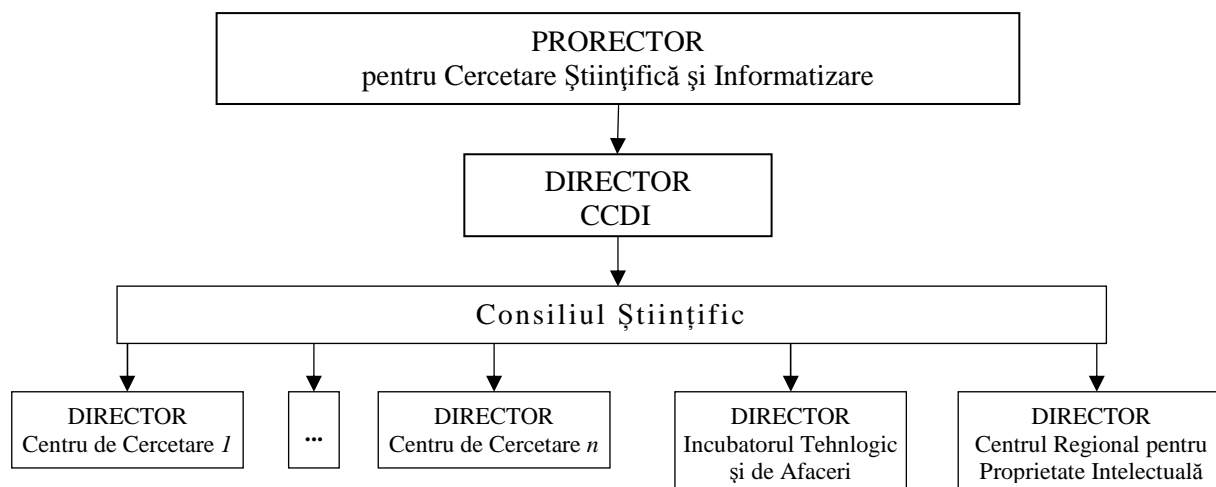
PRORECTOR
pentru Cercetare Ştiinţifică şi Informatizare

DIRECTOR
CCDI

Consiliul Ştiinţific

DIRECTOR
Centru de Cercetare *1*

...

DIRECTOR
Centru de Cercetare *n*

DIRECTOR
Incubatorul Tehnlogic şi de Afaceri

DIRECTOR
Centrul Regional pentru Proprietate Intelectuală